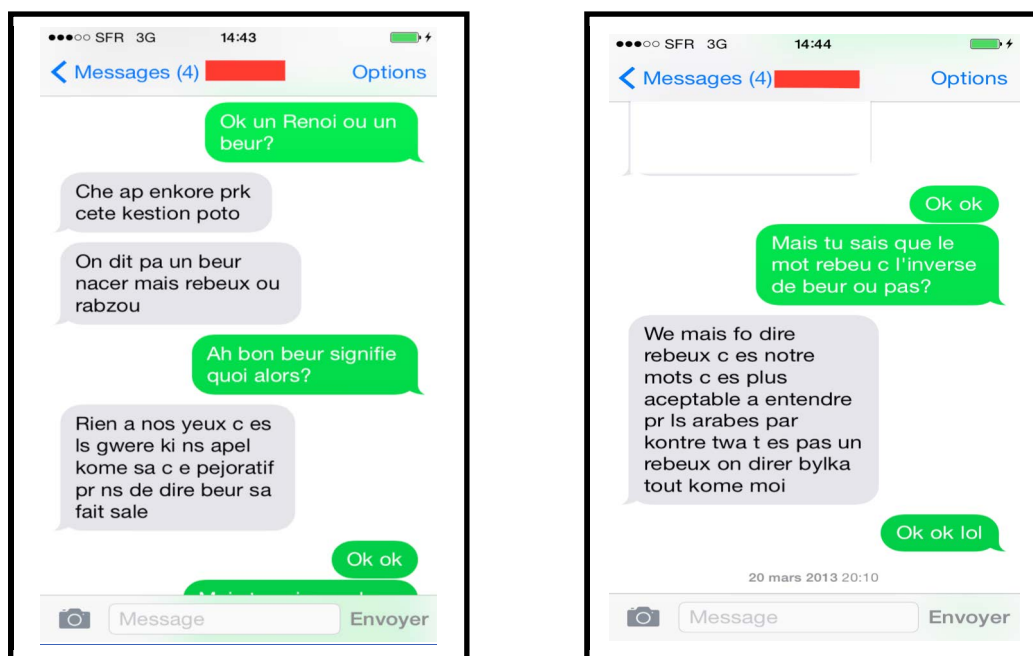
●●●○○ SFR 3G 14:43

< Messages (4) Options

Ok un Renoi ou un beur?

Che ap enkore prk cete kestion poto

On dit pa un beur nacer mais rebeux ou rabzou

Ah bon beur signifie quoi alors?

Rien a nos yeux c es ls gwere ki ns apel kome sa c e pejoratif pr ns de dire beur sa fait sale

Ok ok

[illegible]

Message Envoyer

●●●○○ SFR 3G 14:44

< Messages (4) Options

Ok ok

Mais tu sais que le mot rebeu c l'inverse de beur ou pas?

We mais fo dire rebeux c es notre mots c es plus aceptable a entendre pr ls arabes par kontre twa t es pas un rebeux on direr bylka tout kome moi

Ok ok lol

20 mars 2013 20:10

Message Envoyer